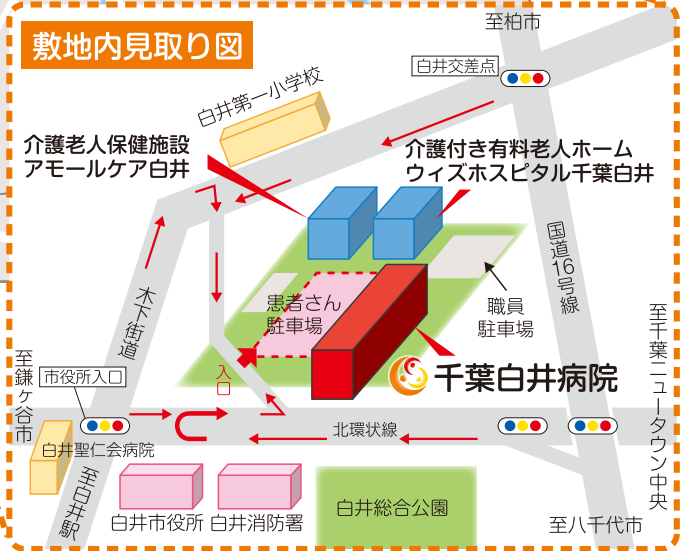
敷地内見取り図

至柏市

白井交差点

白井第一小学校

介護老人保健施設
アモールケア白井

介護付き有料老人ホーム
ウィズホスピタル千葉白井

国道16号線

木下街道

患者さん
駐車場

職員
駐車場

千葉白井病院

至鎌ケ谷市

市役所入口

入口

北環状線

至千葉ニュータウン中央

白井聖仁会病院

至白井駅

白井市役所

白井消防署

白井総合公園

至八千代市